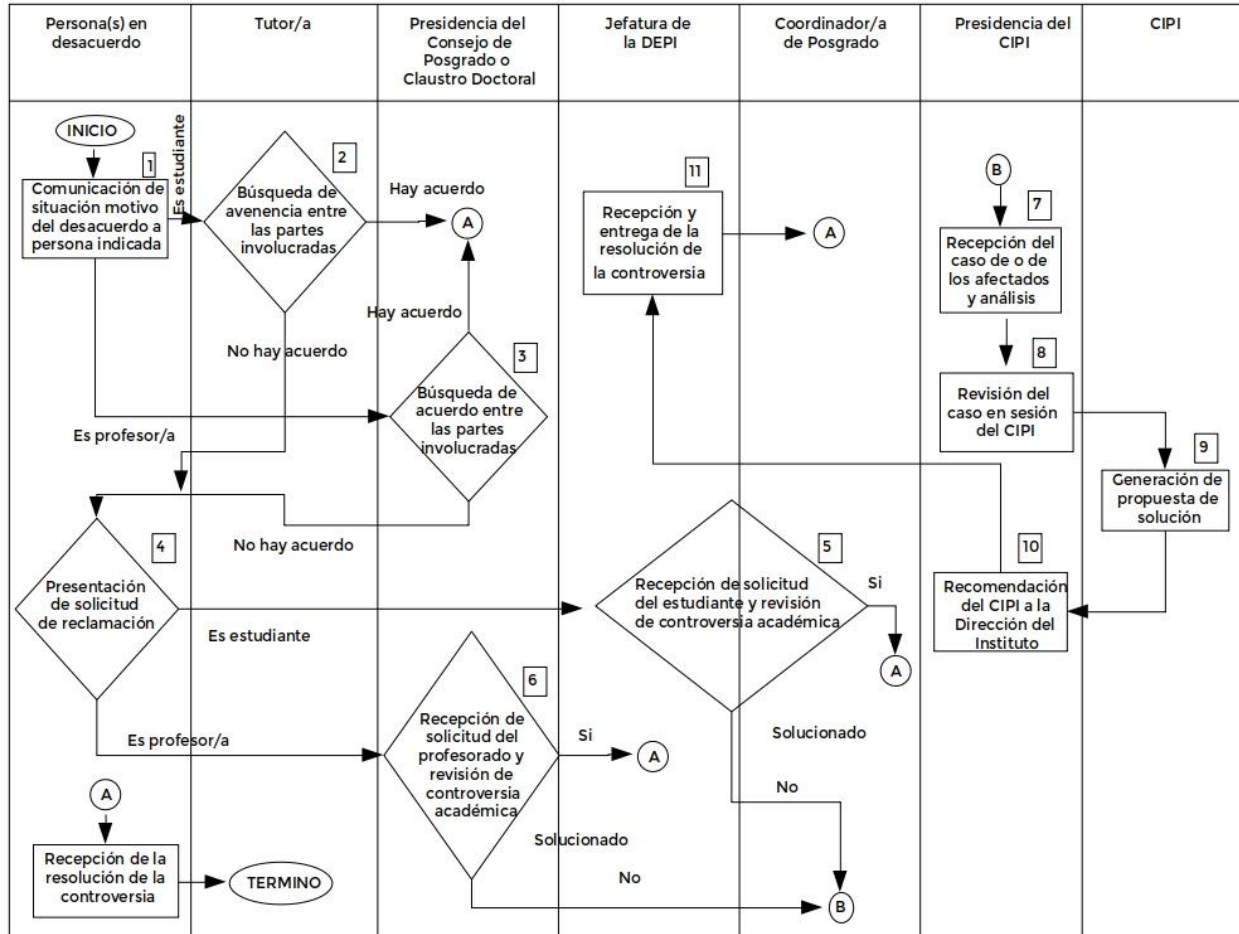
| Persona(s) en desacuerdo | Tutor/a | Presidencia del Consejo de Posgrado o Claustro Doctoral | Jefatura de la DEPI | Coordinador/a de Posgrado | Presidencia del CIPI | CIPI |
|---|---|---|---|---|---|---|

INICIO

1 Comunicación de situación motivo del desacuerdo a persona indicada

Es estudiante

2 Búsqueda de avenencia entre las partes involucradas

Hay acuerdo

A

No hay acuerdo

Hay acuerdo

3 Búsqueda de acuerdo entre las partes involucradas

Es profesor/a

No hay acuerdo

4 Presentación de solicitud de reclamación

Es estudiante

Es profesor/a

6 Recepción de solicitud del profesorado y revisión de controversia académica

Si

A

Solucionado

No

A

Recepción de la resolución de la controversia

TERMINO

11 Recepción y entrega de la resolución de la controversia

A

5 Recepción de solicitud del estudiante y revisión de controversia académica

Si

A

Solucionado

No

B

B

7 Recepción del caso de o de los afectados y análisis

8 Revisión del caso en sesión del CIPI

9 Generación de propuesta de solución

10 Recomendación del CIPI a la Dirección del Instituto